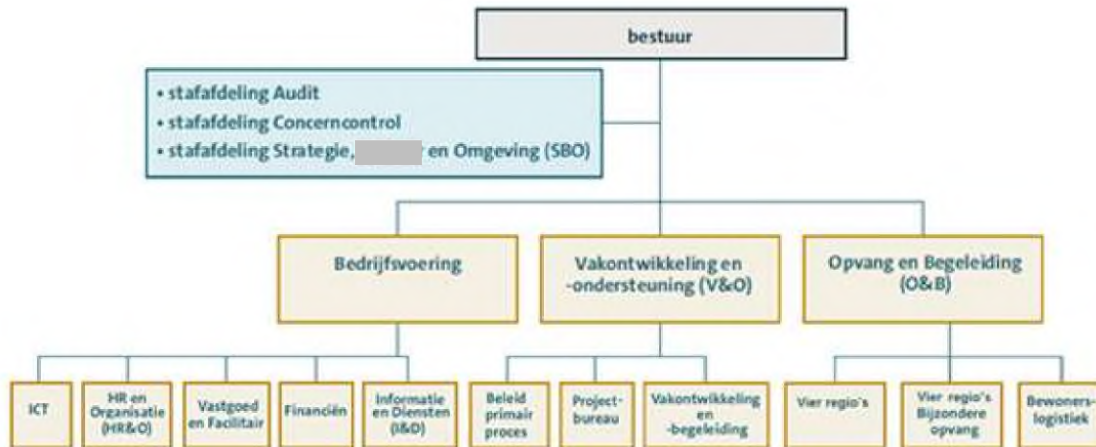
bestuur

• stafafdeling Audit
• stafafdeling Concerncontrol
• stafafdeling Strategie, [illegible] en Omgeving (SBO)

Bedrijfsvoering

Vakontwikkeling en -ondersteuning (V&O)

Opvang en Begeleiding (O&B)

ICT

HR en Organisatie (HR&O)

Vastgoed en Facilitair

Financiën

Informatie en Diensten (I&D)

Beleid primair proces

Projectbureau

Vakontwikkeling en -begeleiding

Vier regio's

Vier regio's Bijzondere opvang

Bewonerslogistiek